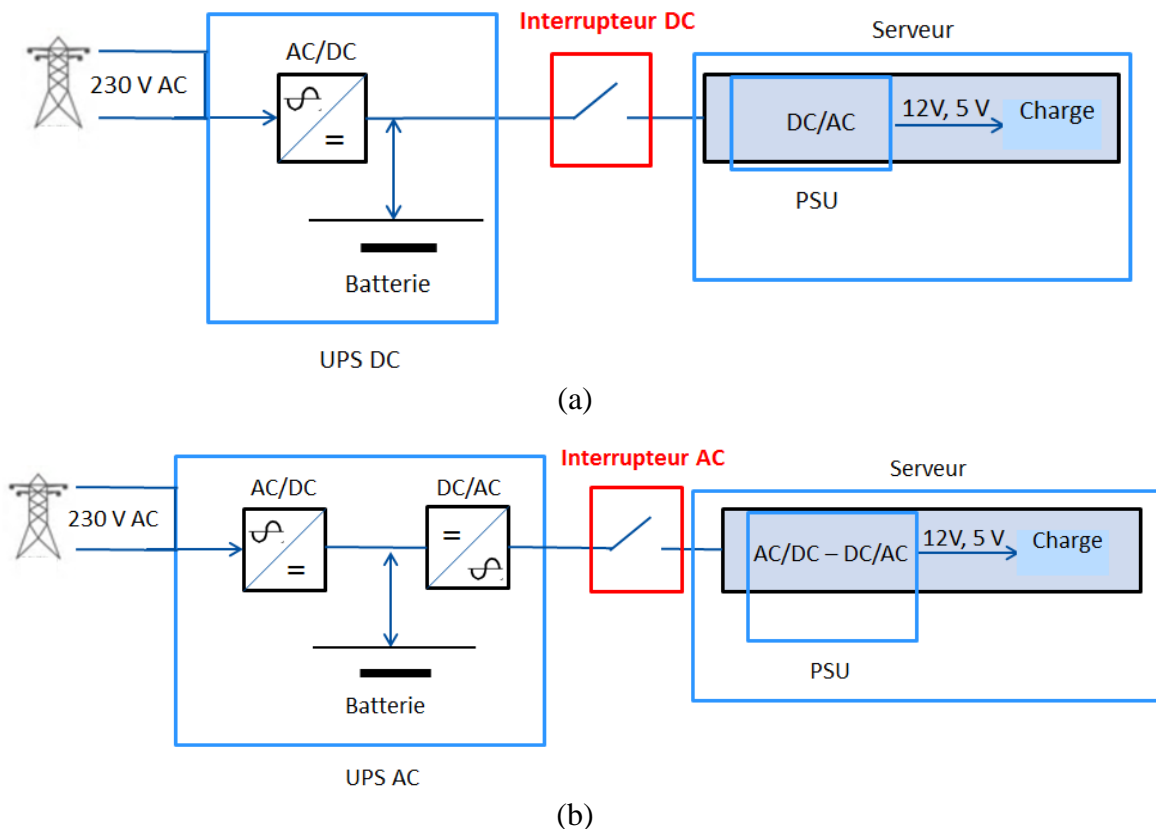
Interrupteur DC

Serveur

230 V AC

AC/DC

=

DC/AC

12V, 5 V

Charge

PSU

Batterie

UPS DC

(a)

Interrupteur AC

Serveur

230 V AC

AC/DC

=

DC/AC

=

AC/DC – DC/AC

12V, 5 V

Charge

PSU

Batterie

UPS AC

(b)